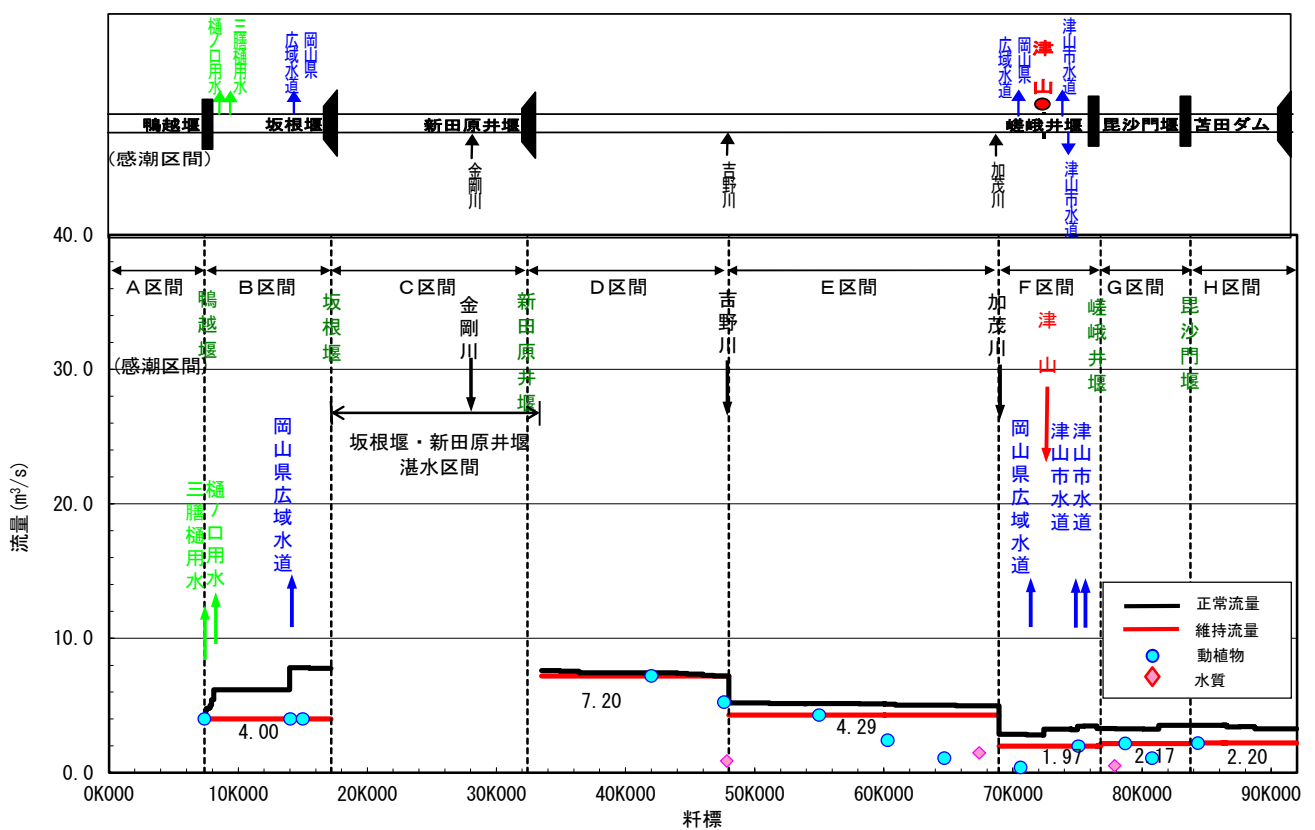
樋ノ口用水
三腰樋用水
広域水道
岡山県
広域水道
岡山県
津山
津山市水道
鴨越堰
坂根堰
新田原井堰
嵯峨井堰
毘沙門堰
苫田ダム
(感潮区間)
金剛川
吉野川
加茂川
津山市水道

40.0
30.0
20.0
10.0
0.0
流量 (m$^3$/s)

A区間
B区間
C区間
D区間
E区間
F区間
G区間
H区間
鴨越堰
坂根堰
金剛川
新田原井堰
吉野川
加茂川
津山
嵯峨井堰
毘沙門堰
(感潮区間)
坂根堰・新田原井堰
湛水区間
岡山県広域水道
三腰樋用水
樋ノ口用水
岡山県広域水道
津山市水道
津山市水道

4.00
7.20
4.29
1.97
2.17
2.20

正常流量
維持流量
動植物
水質

0K000
10K000
20K000
30K000
40K000
50K000
60K000
70K000
80K000
90K000
粁標